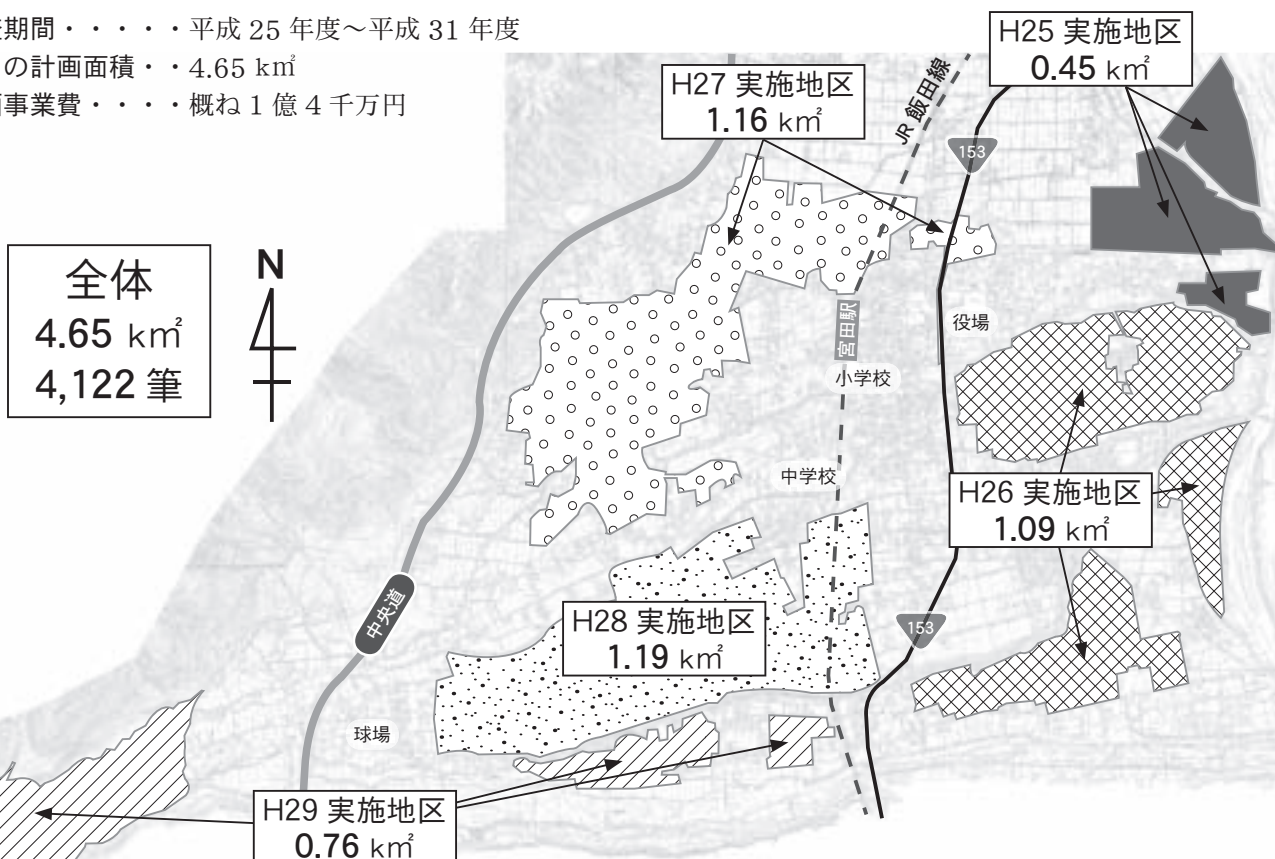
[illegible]期間・・・・・平成 25 年度～平成 31 年度
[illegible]の計画面積・・4.65 ㎢
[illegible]事業費・・・・概ね 1 億 4 千万円

H25 実施地区
0.45 ㎢

H27 実施地区
1.16 ㎢

JR 飯田線

153

全体
4.65 ㎢
4,122 筆

N

宮田駅

役場

小学校

中学校

H26 実施地区
1.09 ㎢

中央道

H28 実施地区
1.19 ㎢

153

球場

H29 実施地区
0.76 ㎢